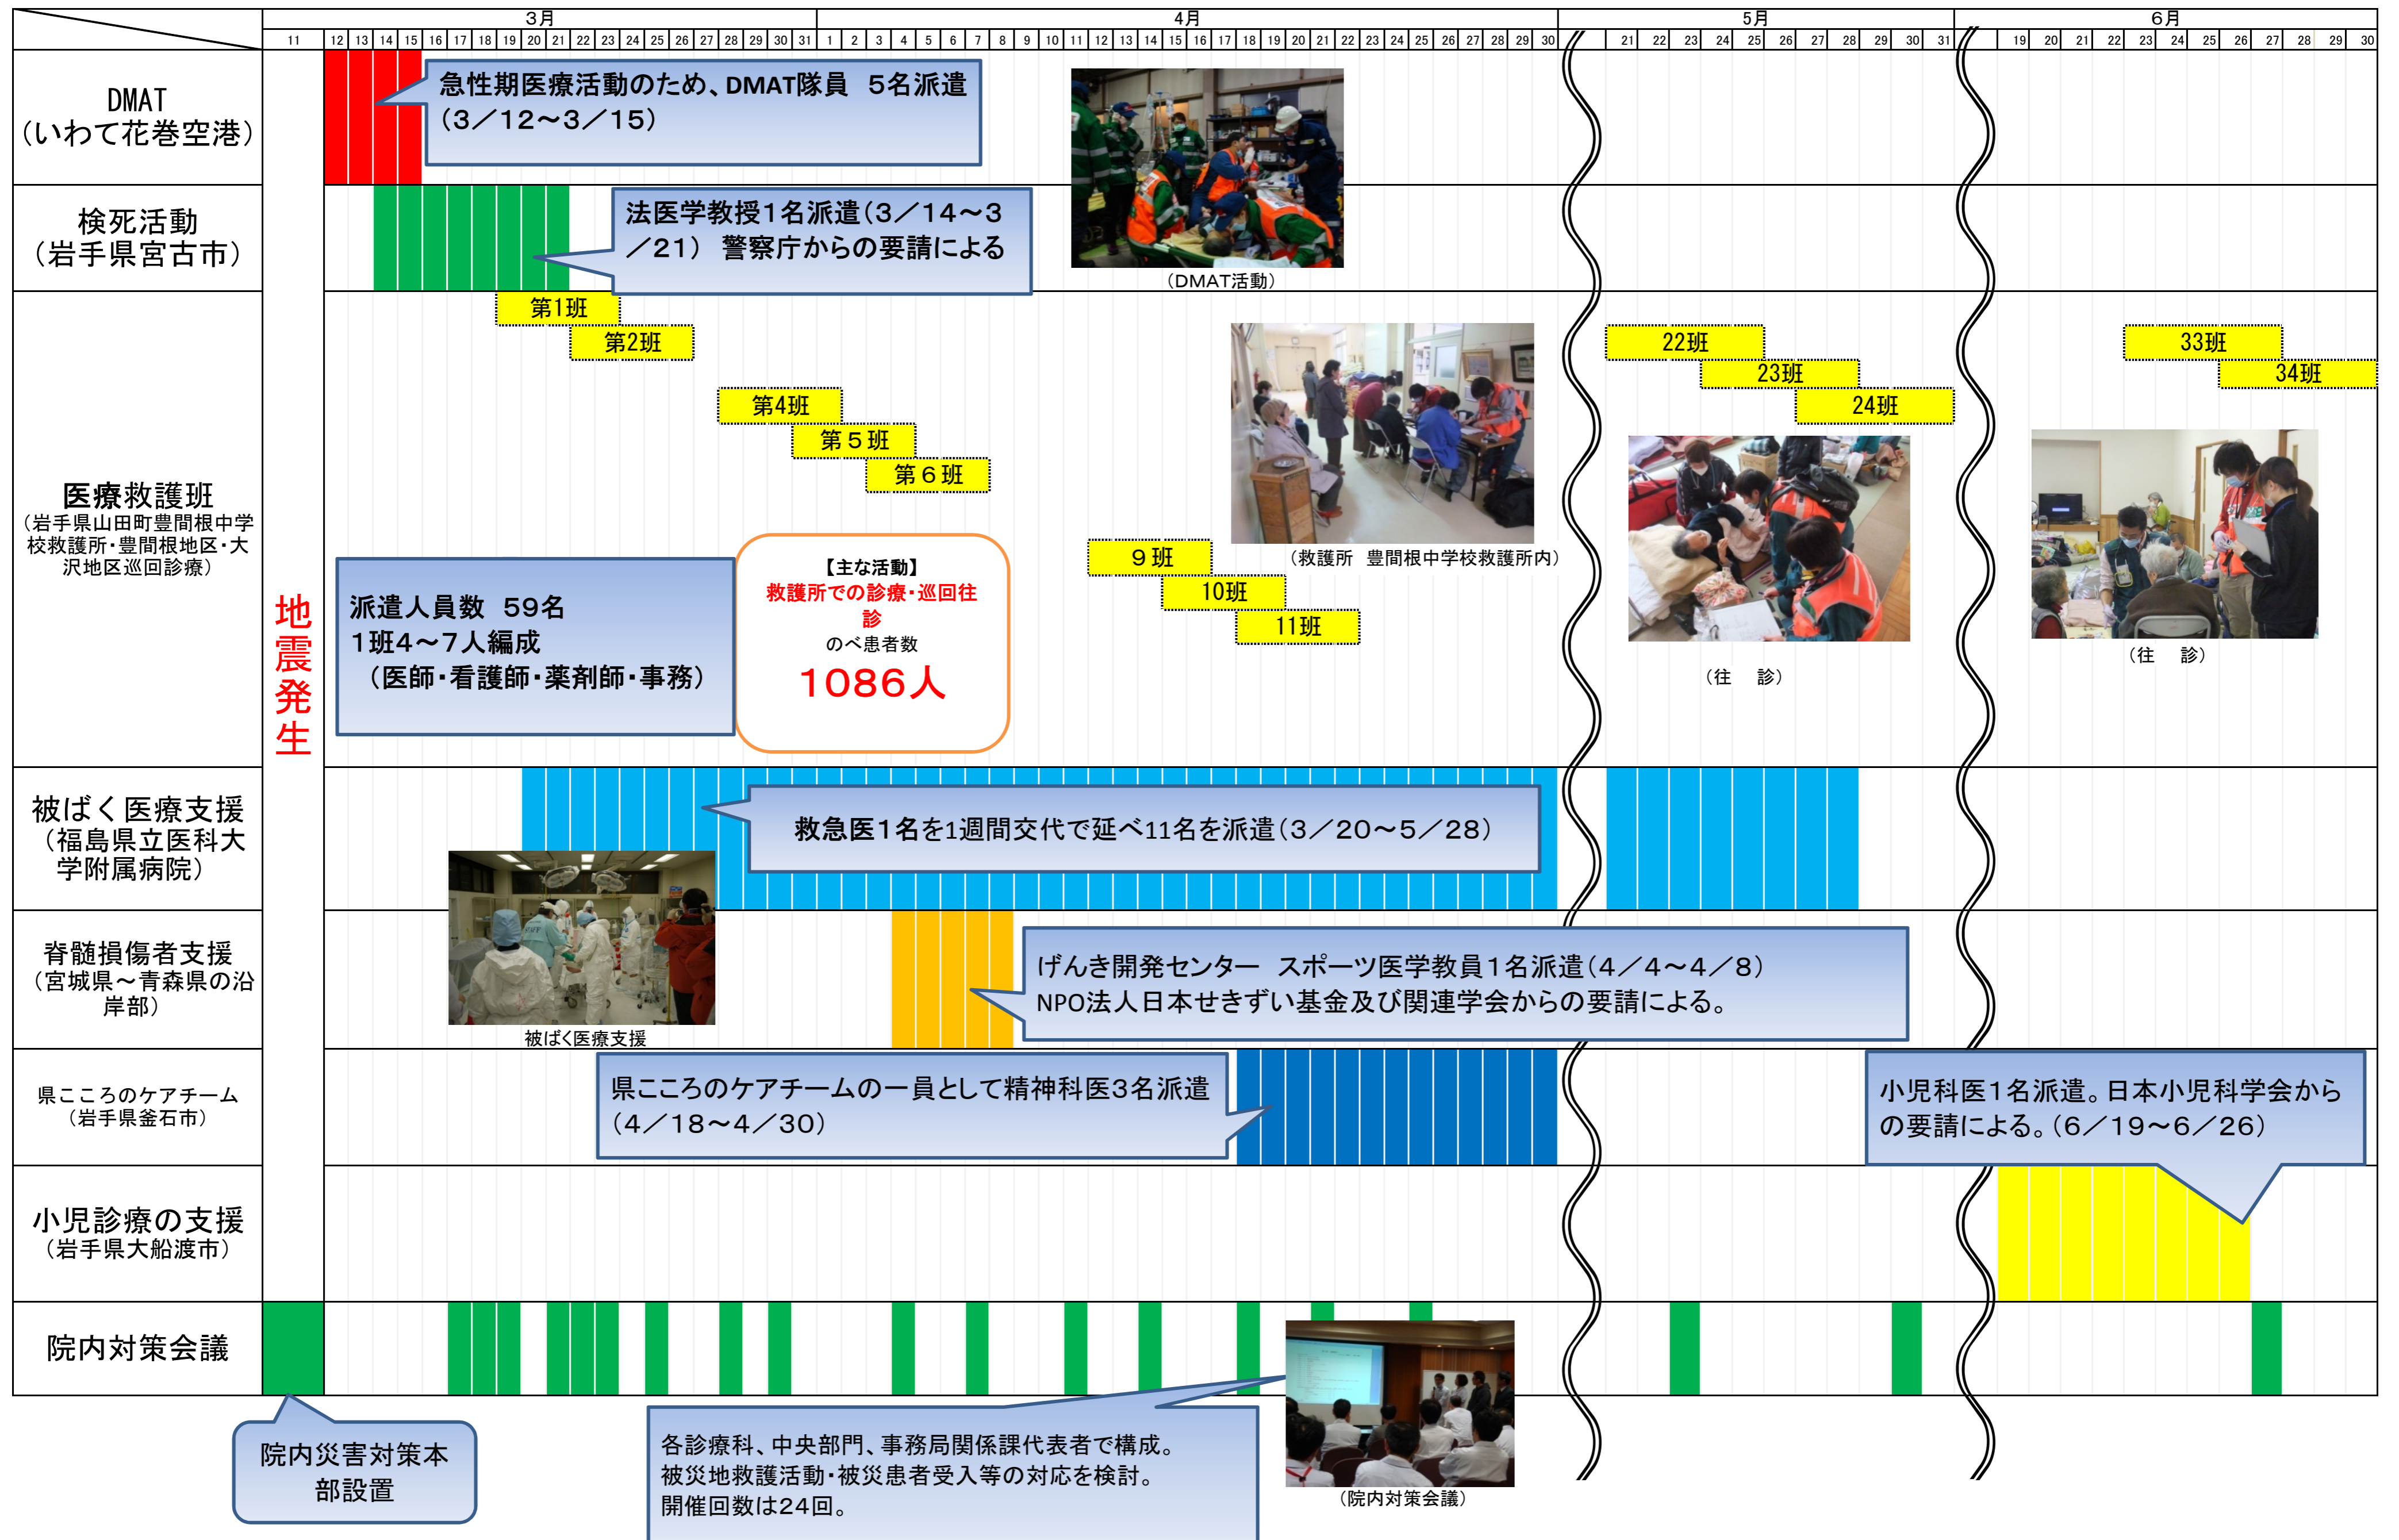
3月 4月 5月 6月

11 | 12 | 13 | 14 | 15 | 16 | 17 | 18 | 19 | 20 | 21 | 22 | 23 | 24 | 25 | 26 | 27 | 28 | 29 | 30 | 31 | 1 | 2 | 3 | 4 | 5 | 6 | 7 | 8 | 9 | 10 | 11 | 12 | 13 | 14 | 15 | 16 | 17 | 18 | 19 | 20 | 21 | 22 | 23 | 24 | 25 | 26 | 27 | 28 | 29 | 30 | 21 | 22 | 23 | 24 | 25 | 26 | 27 | 28 | 29 | 30 | 31 | 19 | 20 | 21 | 22 | 23 | 24 | 25 | 26 | 27 | 28 | 29 | 30

DMAT（いわて花巻空港）

急性期医療活動のため、DMAT隊員 5名派遣（3／12〜3／15）

（DMAT活動）

検死活動（岩手県宮古市）

法医学教授1名派遣（3／14〜3／21） 警察庁からの要請による

地震発生

医療救護班（岩手県山田町豊間根中学校救護所・豊間根地区・大沢地区巡回診療）

第1班
第2班
第4班
第５班
第６班
９班
10班
11班
22班
23班
24班
33班
34班

派遣人員数 59名
1班4〜7人編成
（医師・看護師・薬剤師・事務）

【主な活動】
救護所での診療・巡回往診
のべ患者数
1086人

（救護所 豊間根中学校救護所内）

（往 診）

（往 診）

被ばく医療支援（福島県立医科大学附属病院）

救急医1名を1週間交代で延べ11名を派遣（3／20〜5／28）

被ばく医療支援

脊髄損傷者支援（宮城県〜青森県の沿岸部）

げんき開発センター スポーツ医学教員1名派遣（4／4〜4／8）
NPO法人日本せきずい基金及び関連学会からの要請による。

県こころのケアチーム（岩手県釜石市）

県こころのケアチームの一員として精神科医3名派遣（4／18〜4／30）

小児科医1名派遣。日本小児科学会からの要請による。（6／19〜6／26）

小児診療の支援（岩手県大船渡市）

院内対策会議

院内災害対策本部設置

各診療科、中央部門、事務局関係課代表者で構成。
被災地救護活動・被災患者受入等の対応を検討。
開催回数は24回。

（院内対策会議）